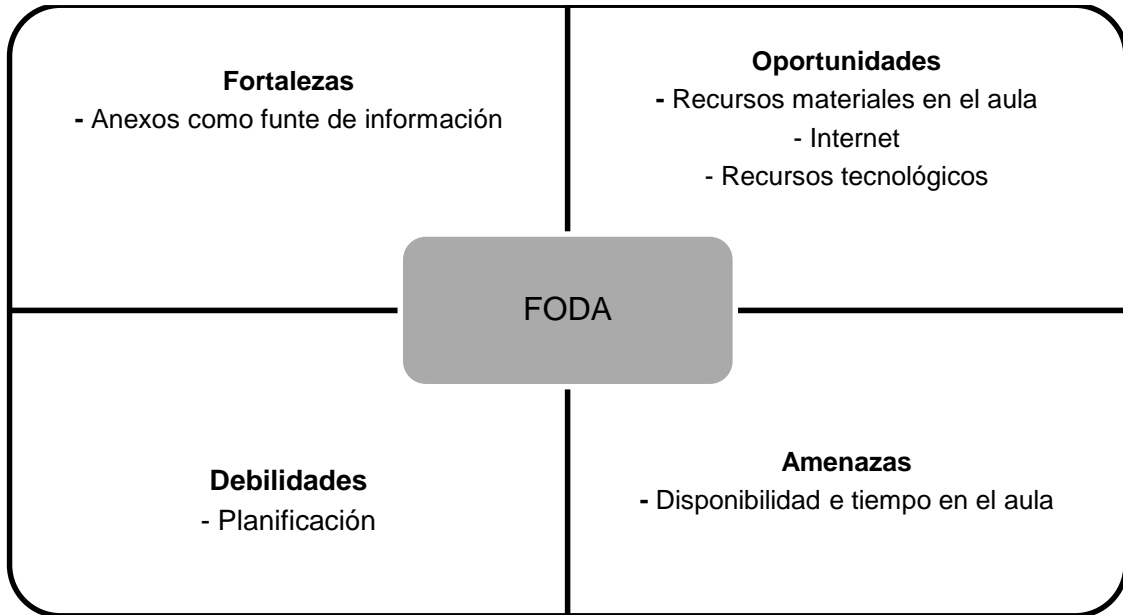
**Fortalezas**
- Anexos como funte de información

**Oportunidades**
- Recursos materiales en el aula
- Internet
- Recursos tecnológicos

FODA

**Debilidades**
- Planificación

**Amenazas**
- Disponibilidad e tiempo en el aula